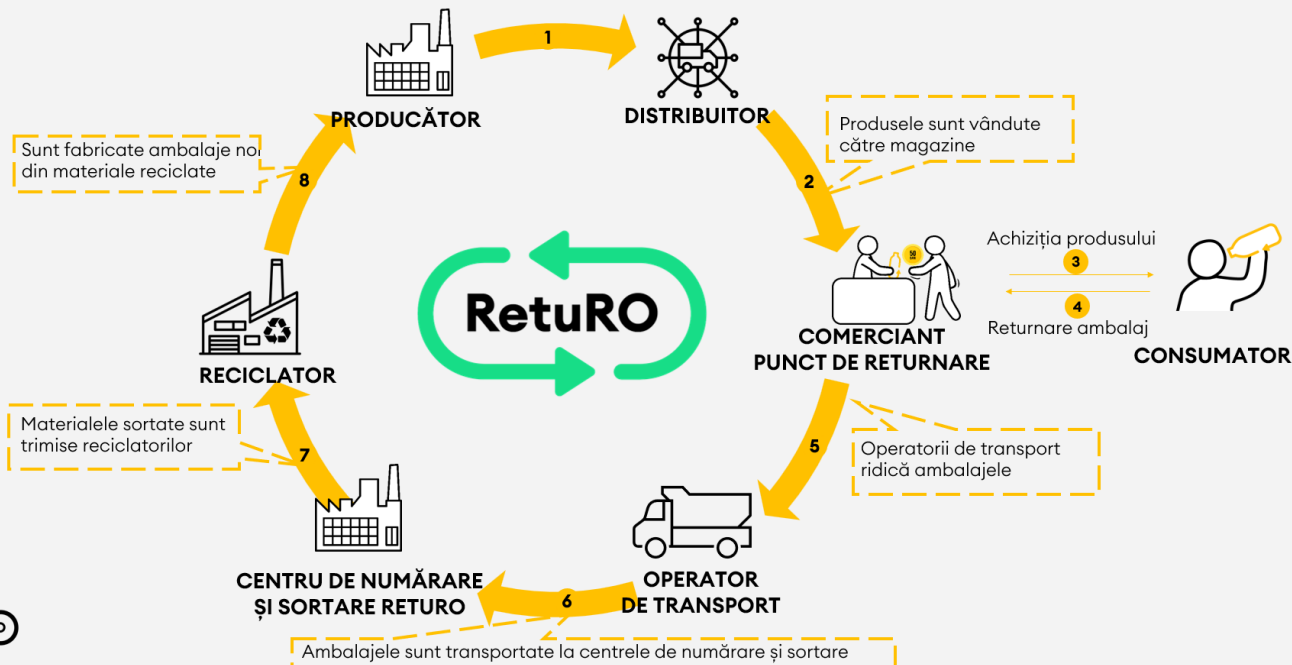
1

PRODUCĂTOR

DISTRIBUITOR

Produsele sunt vândute către magazine

Sunt fabricate ambalaje noi din materiale reciclate

8

2

Achiziția produsului

3

4

Returnare ambalaj

RetuRO

COMERCIANT PUNCT DE RETURNARE

CONSUMATOR

RECICLATOR

Materialele sortate sunt trimise reciclatorilor

7

5

Operatorii de transport ridică ambalajele

CENTRU DE NUMĂRARE ȘI SORTARE RETURO

6

OPERATOR DE TRANSPORT

Ambalajele sunt transportate la centrele de numărare și sortare